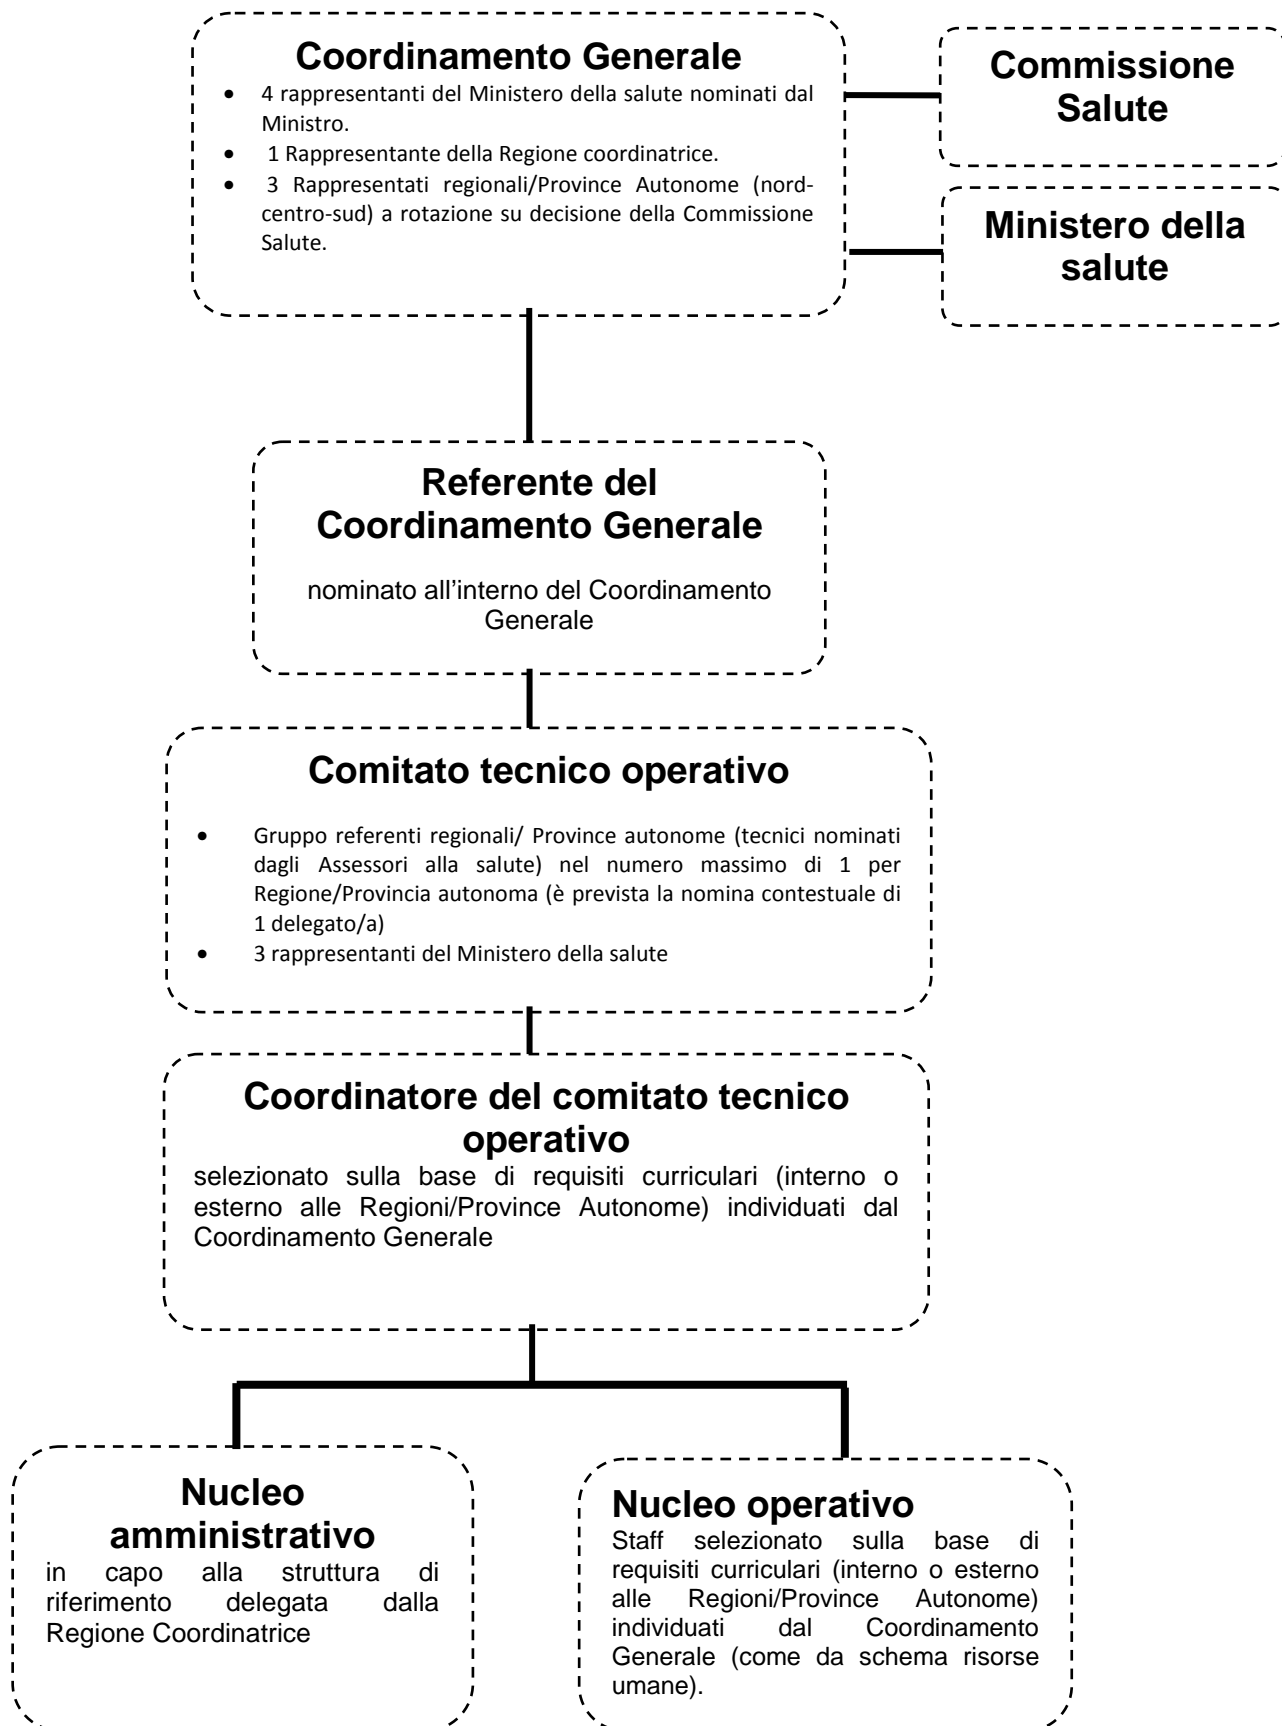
Coordinamento Generale

- 4 rappresentanti del Ministero della salute nominati dal Ministro.
- 1 Rappresentante della Regione coordinatrice.
- 3 Rappresentati regionali/Province Autonome (nord-centro-sud) a rotazione su decisione della Commissione Salute.

Commissione Salute

Ministero della salute

Referente del Coordinamento Generale

nominato all'interno del Coordinamento Generale

Comitato tecnico operativo

- Gruppo referenti regionali/ Province autonome (tecnici nominati dagli Assessori alla salute) nel numero massimo di 1 per Regione/Provincia autonoma (è prevista la nomina contestuale di 1 delegato/a)
- 3 rappresentanti del Ministero della salute

Coordinatore del comitato tecnico operativo

selezionato sulla base di requisiti curriculari (interno o esterno alle Regioni/Province Autonome) individuati dal Coordinamento Generale

Nucleo amministrativo

in capo alla struttura di riferimento delegata dalla Regione Coordinatrice

Nucleo operativo

Staff selezionato sulla base di requisiti curriculari (interno o esterno alle Regioni/Province Autonome) individuati dal Coordinamento Generale (come da schema risorse umane).